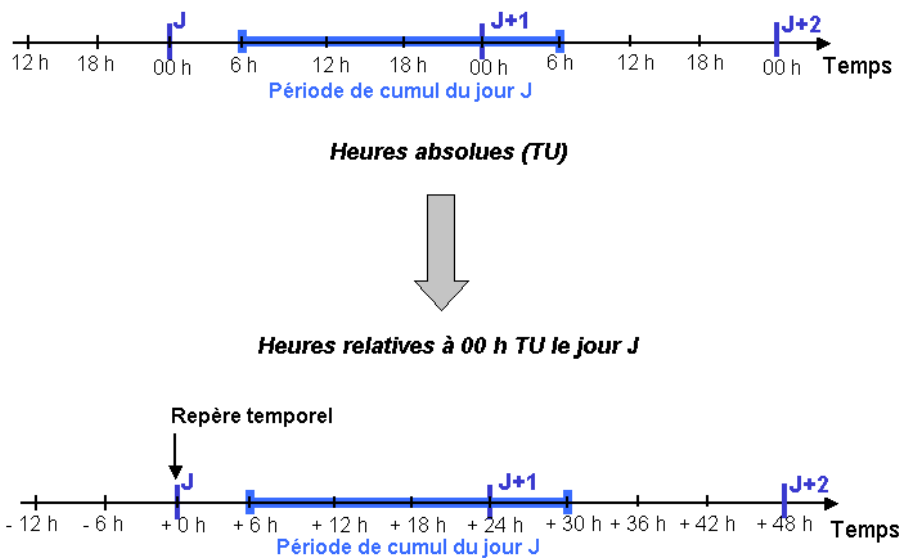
J J+1 J+2

12 h 18 h 00 h 6 h 12 h 18 h 00 h 6 h 12 h 18 h 00 h Temps

Période de cumul du jour J

Heures absolues (TU)

Heures relatives à 00 h TU le jour J

Repère temporel

J J+1 J+2

- 12 h - 6 h + 0 h + 6 h + 12 h + 18 h + 24 h + 30 h + 36 h + 42 h + 48 h Temps

Période de cumul du jour J